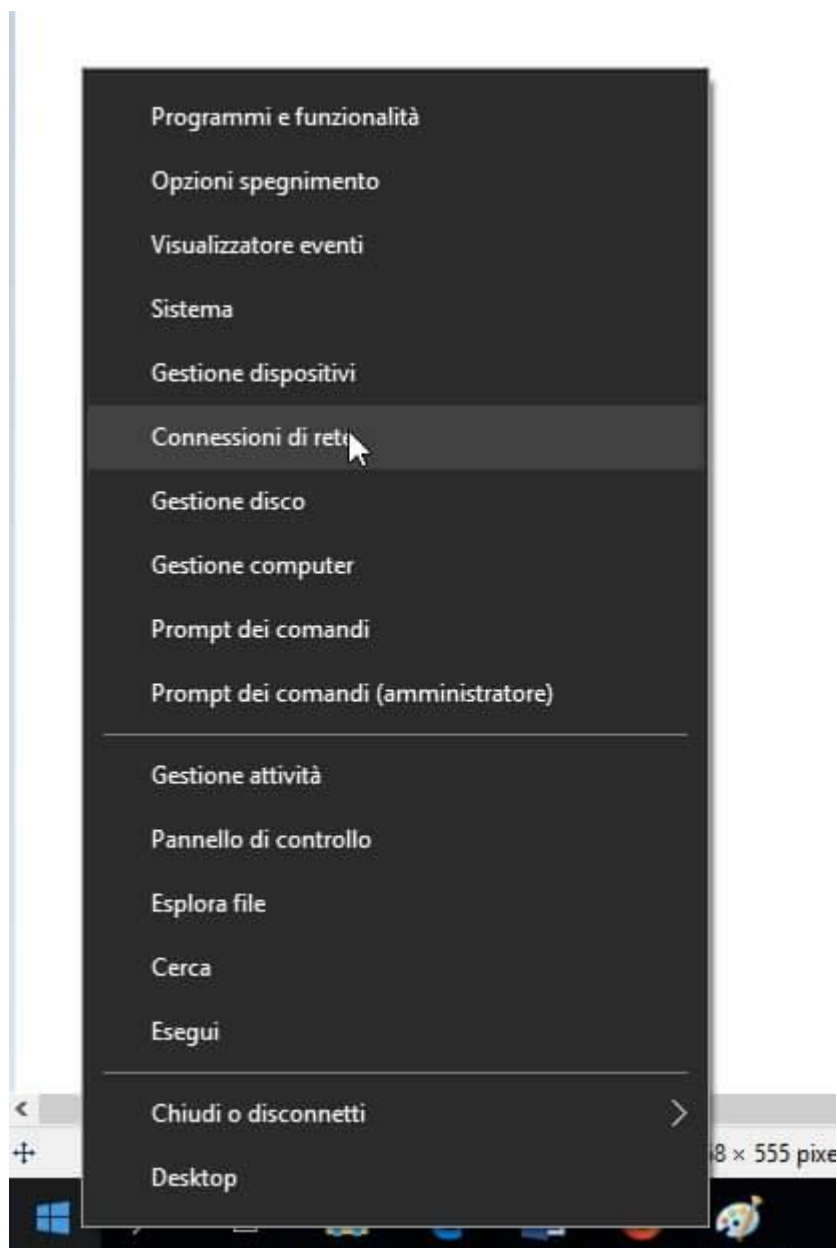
Programmi e funzionalità

Opzioni spegnimento

Visualizzatore eventi

Sistema

Gestione dispositivi

Connessioni di rete

Gestione disco

Gestione computer

Prompt dei comandi

Prompt dei comandi (amministratore)

Gestione attività

Pannello di controllo

Esplora file

Cerca

Esegui

Chiudi o disconnetti

Desktop

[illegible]8 × 555 pixe